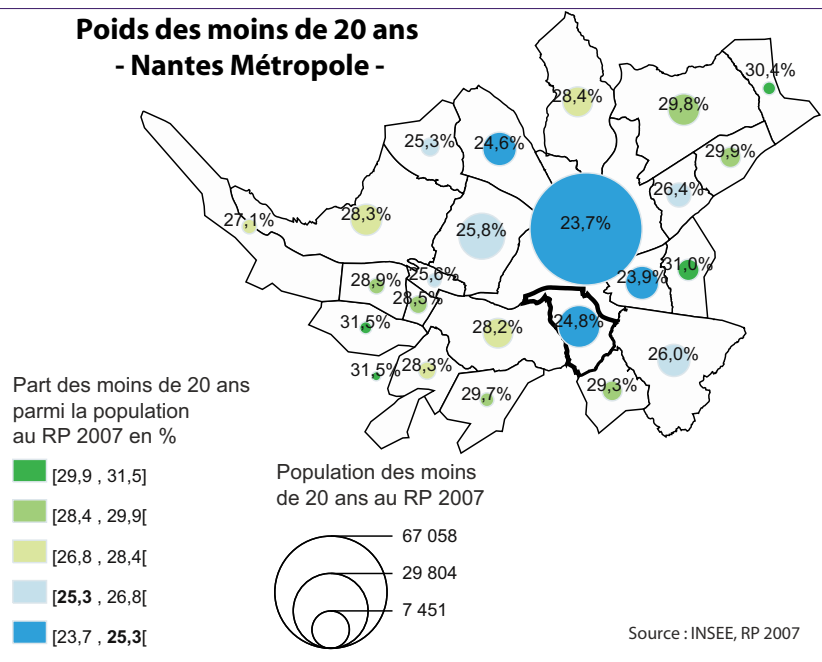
Poids des moins de 20 ans
- Nantes Métropole -

30,4%
28,4%
29,8%
25,3%
24,6%
29,9%
26,4%
27,1%
28,3%
25,8%
23,7%
31,0%
28,9%
25,6%
23,9%
28,5%
31,5%
24,8%
28,2%
26,0%
28,3%
31,5%
29,3%
29,7%

Part des moins de 20 ans parmi la population au RP 2007 en %

[29,9 , 31,5]
[28,4 , 29,9[
[26,8 , 28,4[
[**25,3** , 26,8[
[23,7 , **25,3**[

Population des moins de 20 ans au RP 2007

67 058
29 804
7 451

Source : INSEE, RP 2007